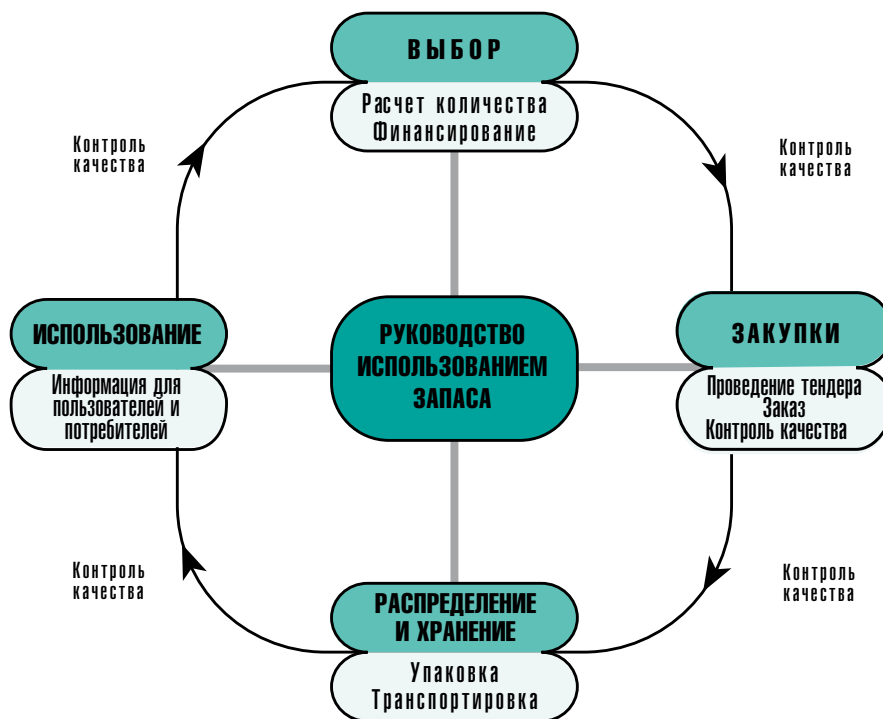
ВЫБОР

Расчет количества
Финансирование

Контроль качества

Контроль качества

ИСПОЛЬЗОВАНИЕ

Информация для пользователей и потребителей

РУКОВОДСТВО ИСПОЛЬЗОВАНИЕМ ЗАПАСА

ЗАКУПКИ

Проведение тендера
Заказ
Контроль качества

Контроль качества

Контроль качества

РАСПРЕДЕЛЕНИЕ И ХРАНЕНИЕ

Упаковка
Транспортировка